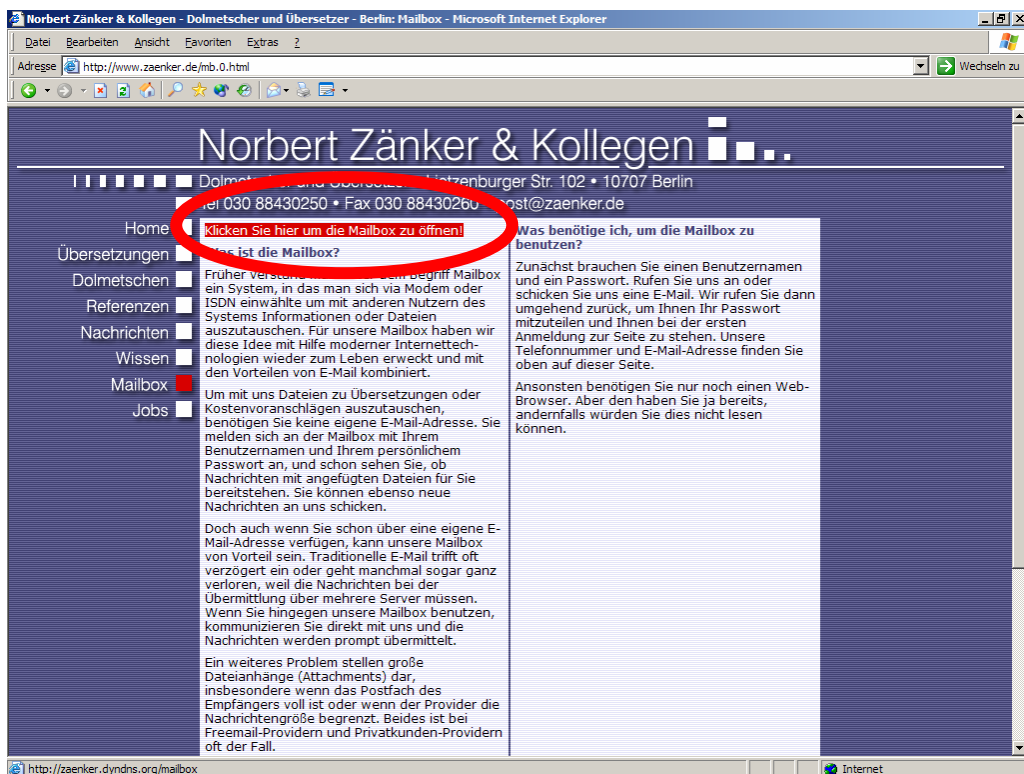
Norbert Zänker & Kollegen - Dolmetscher und Übersetzer - Berlin: Mailbox - Microsoft Internet Explorer

Datei Bearbeiten Ansicht Favoriten Extras ?

Adresse http://www.zaenker.de/mb.0.html

Wechseln zu

Norbert Zänker & Kollegen

Dolmetsch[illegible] und Übersetz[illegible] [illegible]lietzenburger Str. 102 • 10707 Berlin

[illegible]el 030 88430250 • Fax 030 88430260 • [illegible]post@zaenker.de

Home
Übersetzungen
Dolmetschen
Referenzen
Nachrichten
Wissen
Mailbox
Jobs

Klicken Sie hier um die Mailbox zu öffnen!

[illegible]as ist die Mailbox?

Früher verstand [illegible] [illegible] Begriff Mailbox ein System, in das man sich via Modem oder ISDN einwählte um mit anderen Nutzern des Systems Informationen oder Dateien auszutauschen. Für unsere Mailbox haben wir diese Idee mit Hilfe moderner Internettechnologien wieder zum Leben erweckt und mit den Vorteilen von E-Mail kombiniert.

Um mit uns Dateien zu Übersetzungen oder Kostenvoranschlägen auszutauschen, benötigen Sie keine eigene E-Mail-Adresse. Sie melden sich an der Mailbox mit Ihrem Benutzernamen und Ihrem persönlichem Passwort an, und schon sehen Sie, ob Nachrichten mit angefügten Dateien für Sie bereitstehen. Sie können ebenso neue Nachrichten an uns schicken.

Doch auch wenn Sie schon über eine eigene E-Mail-Adresse verfügen, kann unsere Mailbox von Vorteil sein. Traditionelle E-Mail trifft oft verzögert ein oder geht manchmal sogar ganz verloren, weil die Nachrichten bei der Übermittlung über mehrere Server müssen. Wenn Sie hingegen unsere Mailbox benutzen, kommunizieren Sie direkt mit uns und die Nachrichten werden prompt übermittelt.

Ein weiteres Problem stellen große Dateianhänge (Attachments) dar, insbesondere wenn das Postfach des Empfängers voll ist oder wenn der Provider die Nachrichtengröße begrenzt. Beides ist bei Freemail-Providern und Privatkunden-Providern oft der Fall.

Was benötige ich, um die Mailbox zu benutzen?

Zunächst brauchen Sie einen Benutzernamen und ein Passwort. Rufen Sie uns an oder schicken Sie uns eine E-Mail. Wir rufen Sie dann umgehend zurück, um Ihnen Ihr Passwort mitzuteilen und Ihnen bei der ersten Anmeldung zur Seite zu stehen. Unsere Telefonnummer und E-Mail-Adresse finden Sie oben auf dieser Seite.

Ansonsten benötigen Sie nur noch einen Web-Browser. Aber den haben Sie ja bereits, andernfalls würden Sie dies nicht lesen können.

http://zaenker.dyndns.org/mailbox

Internet